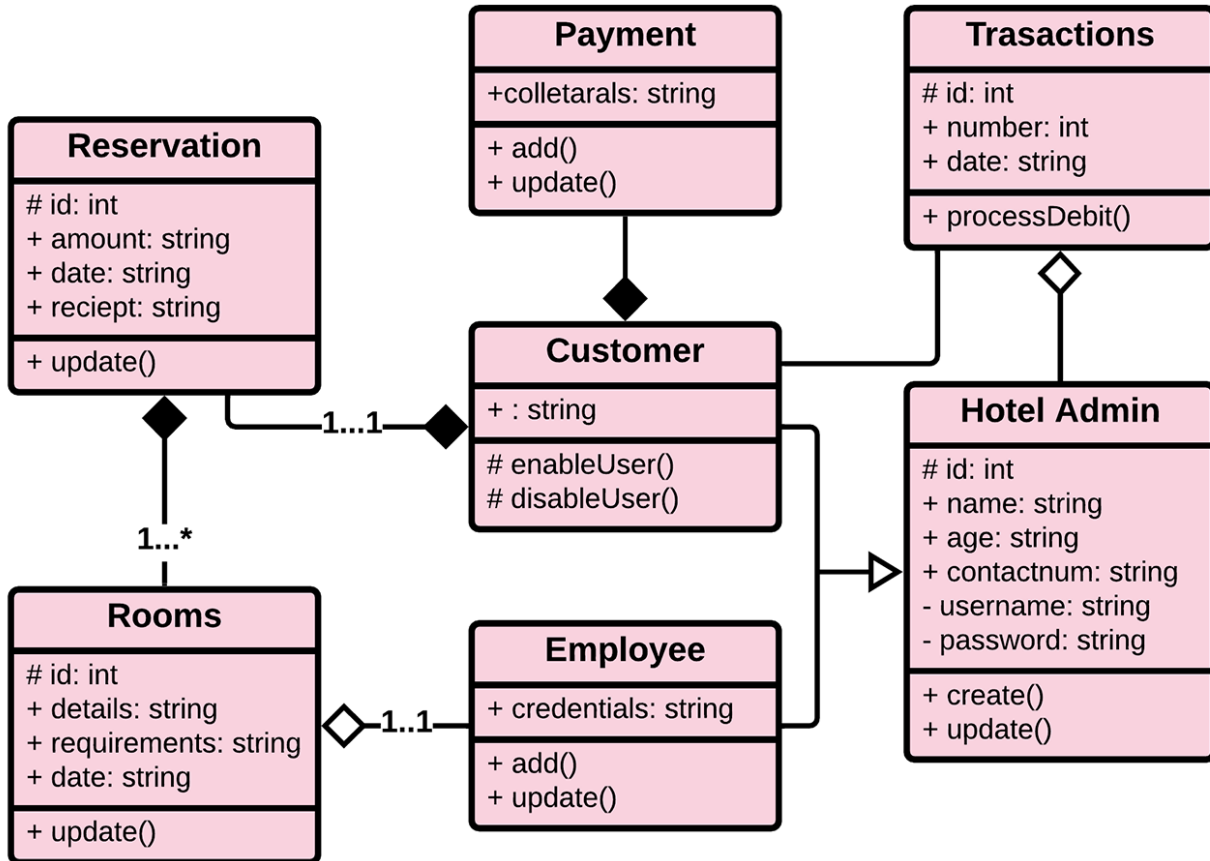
Payment
+colletarals: string
+ add()
+ update()

Trasactions
# id: int
+ number: int
+ date: string
+ processDebit()

Reservation
# id: int
+ amount: string
+ date: string
+ reciept: string
+ update()

Customer
+ : string
# enableUser()
# disableUser()

1...1

1...*

Hotel Admin
# id: int
+ name: string
+ age: string
+ contactnum: string
- username: string
- password: string
+ create()
+ update()

Rooms
# id: int
+ details: string
+ requirements: string
+ date: string
+ update()

1..1

Employee
+ credentials: string
+ add()
+ update()